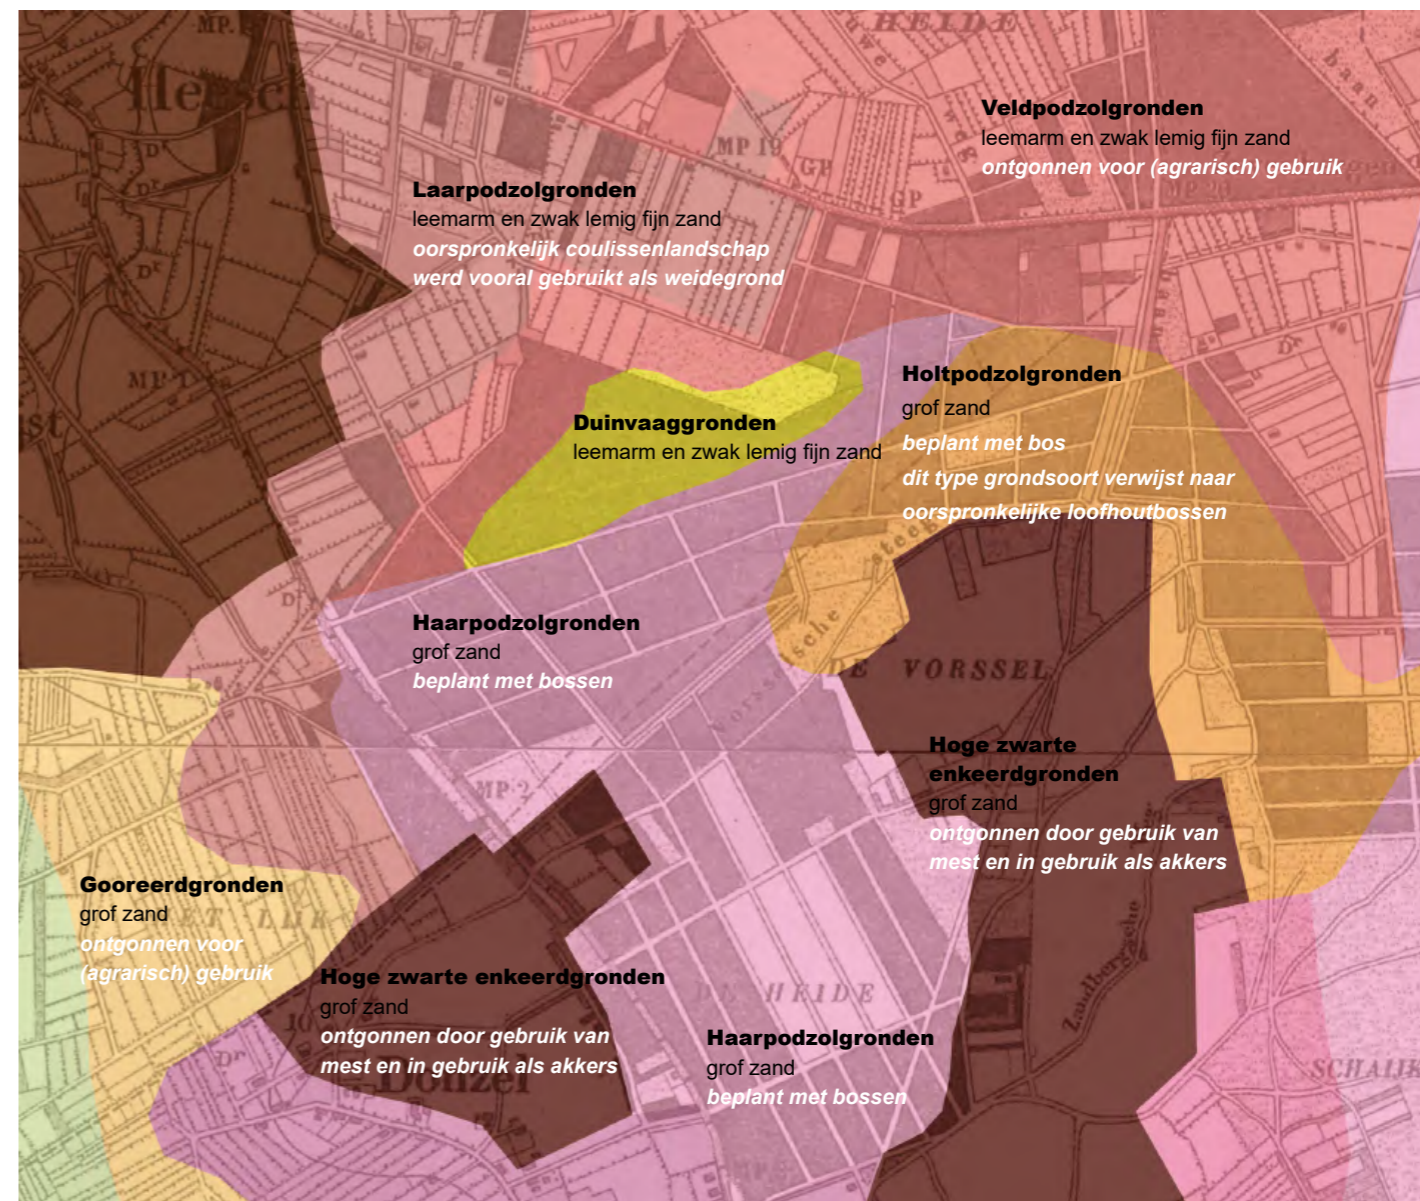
Veldpodzolgronden
leemarm en zwak lemig fijn zand
ontgonnen voor (agrarisch) gebruik

Laarpodzolgronden
leemarm en zwak lemig fijn zand
oorspronkelijk coulissenlandschap werd vooral gebruikt als weidegrond

Holtpodzolgronden
grof zand
beplant met bos
dit type grondsoort verwijst naar oorspronkelijke loofhoutbossen

Duinvaaggronden
leemarm en zwak lemig fijn zand

Haarpodzolgronden
grof zand
beplant met bossen

Hoge zwarte enkeerdgronden
grof zand
ontgonnen door gebruik van mest en in gebruik als akkers

Gooreerdgronden
grof zand
ontgonnen voor (agrarisch) gebruik

Hoge zwarte enkeerdgronden
grof zand
ontgonnen door gebruik van mest en in gebruik als akkers

Haarpodzolgronden
grof zand
beplant met bossen

HEIDE
MP. 19
GP
GP
MP 2
DE VORSSEL
HEIDE
Donzel
SCHAIJK
Zandbergsche